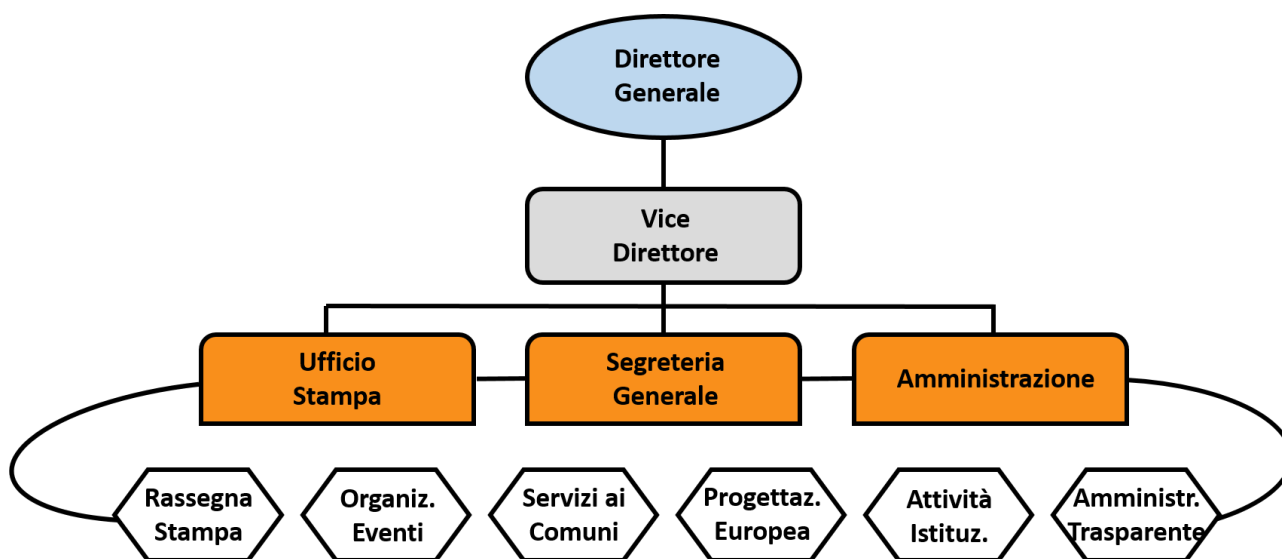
Direttore Generale

Vice Direttore

Ufficio Stampa

Segreteria Generale

Amministrazione

Rassegna Stampa

Organiz. Eventi

Servizi ai Comuni

Progettaz. Europea

Attività Istituz.

Amministr. Trasparente